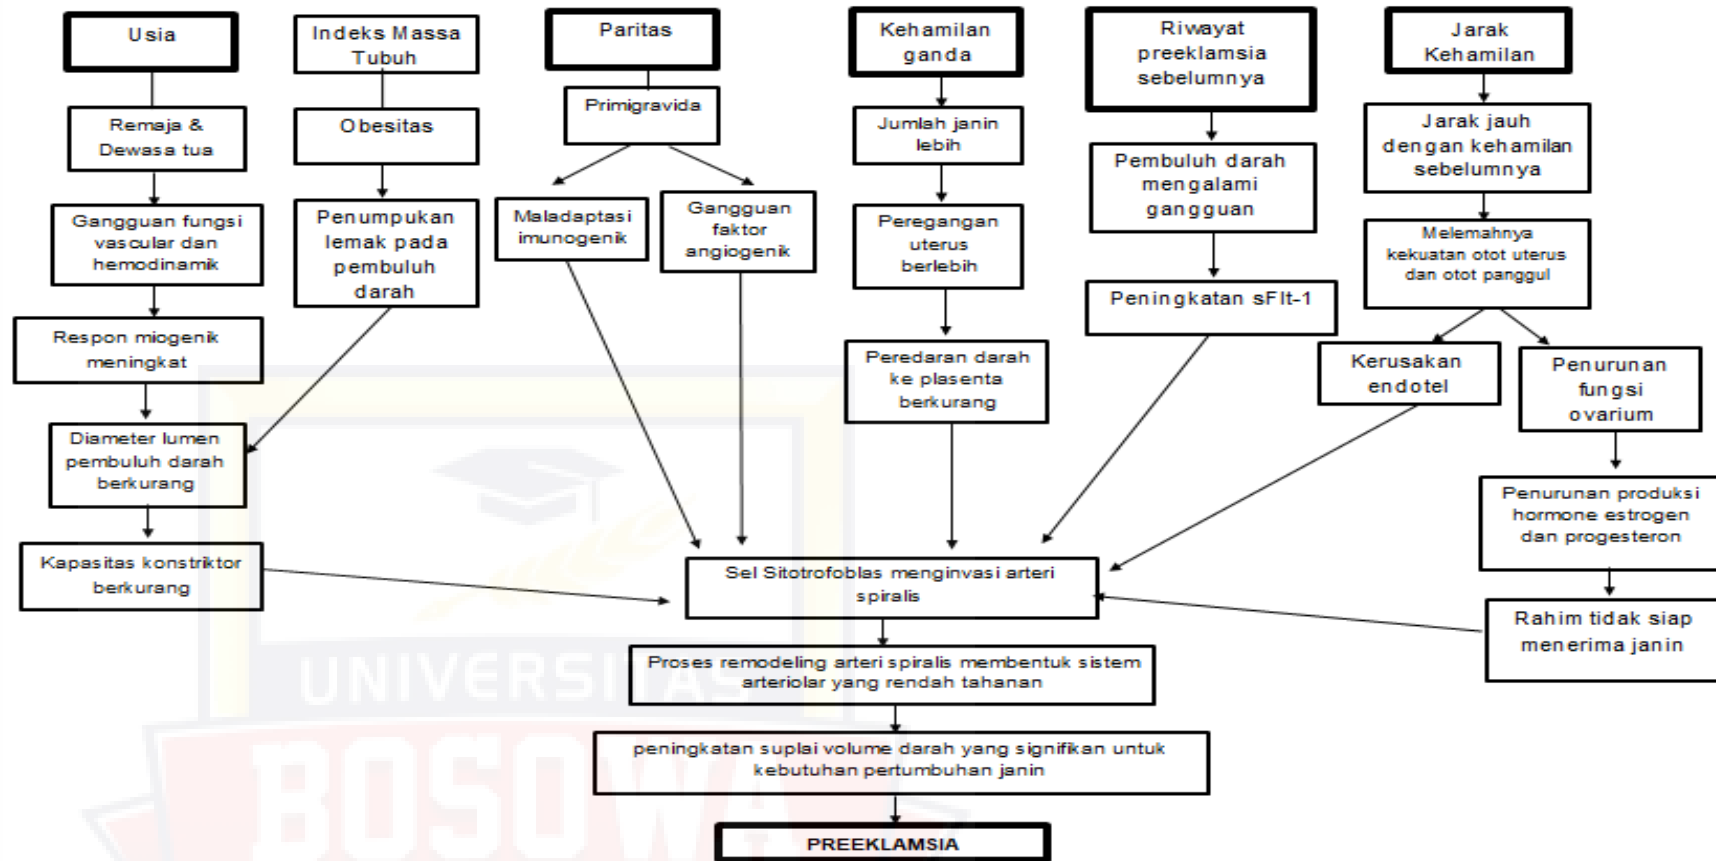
Usia

Remaja & Dewasa tua

Gangguan fungsi vascular dan hemodinamik

Respon miogenik meningkat

Diameter lumen pembuluh darah berkurang

Kapasitas konstriktor berkurang

Indeks Massa Tubuh

Obesitas

Penumpukan lemak pada pembuluh darah

Paritas

Primigravida

Maladaptasi imunogenik

Gangguan faktor angiogenik

Kehamilan ganda

Jumlah janin lebih

Peregangan uterus berlebih

Peredaran darah ke plasenta berkurang

Riwayat preeklamsia sebelumnya

Pembuluh darah mengalami gangguan

Peningkatan sFlt-1

Jarak Kehamilan

Jarak jauh dengan kehamilan sebelumnya

Melemahnya kekuatan otot uterus dan otot panggul

Kerusakan endotel

Penurunan fungsi ovarium

Penurunan produksi hormone estrogen dan progesteron

Rahim tidak siap menerima janin

Sel Sitotrofoblas menginvasi arteri spiralis

Proses remodeling arteri spiralis membentuk sistem arteriolar yang rendah tahanan

peningkatan suplai volume darah yang signifikan untuk kebutuhan pertumbuhan janin

PREEKLAMSIA

UNIVERSITAS BOSOWA